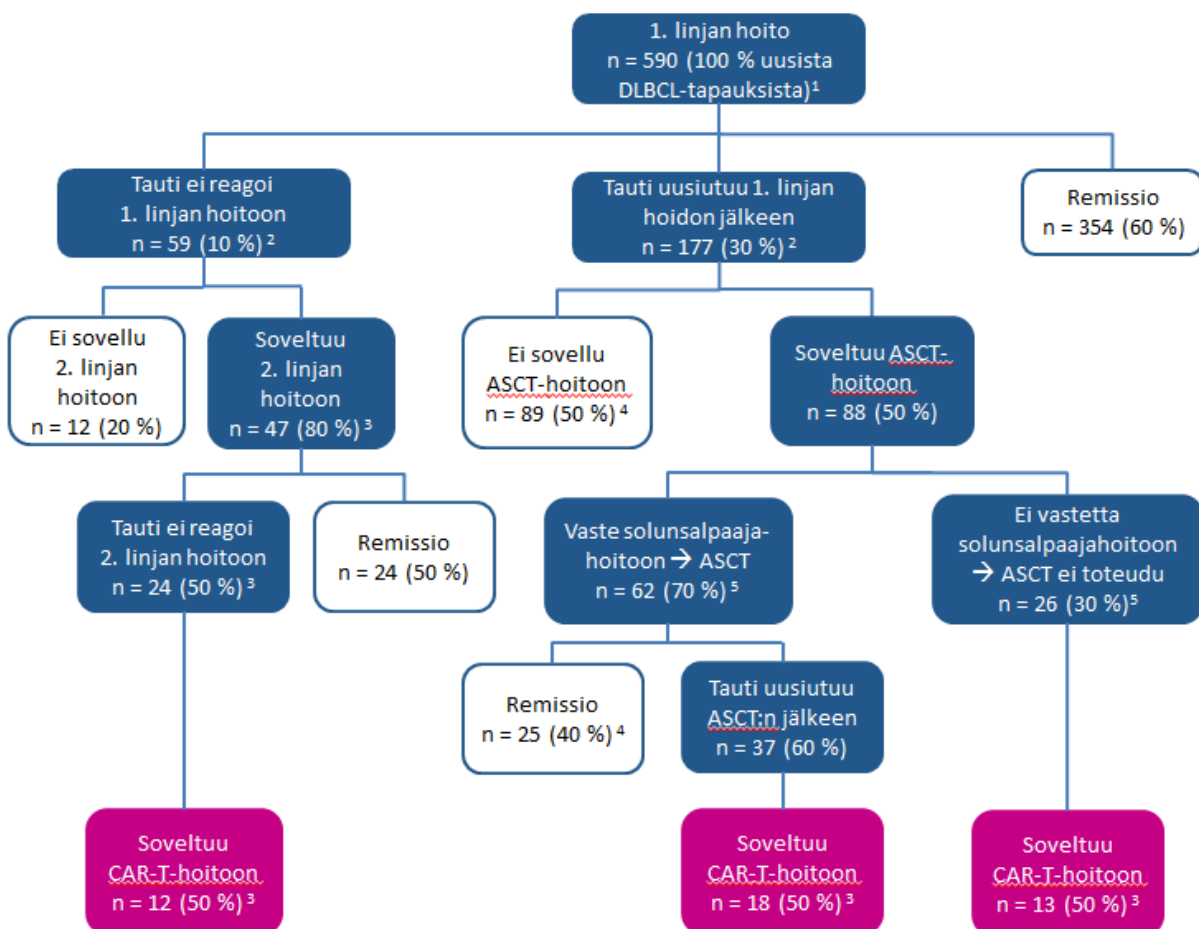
1. linjan hoito
n = 590 (100 % uusista DLBCL-tapauksista)¹

Tauti ei reagoi 1. linjan hoitoon
n = 59 (10 %) ²

Tauti uusiutuu 1. linjan hoidon jälkeen
n = 177 (30 %) ²

Remissio
n = 354 (60 %)

Ei sovellu 2. linjan hoitoon
n = 12 (20 %)

Soveltuu 2. linjan hoitoon
n = 47 (80 %) ³

Ei sovellu ASCT-hoitoon
n = 89 (50 %) ⁴

Soveltuu ASCT-hoitoon
n = 88 (50 %)

Tauti ei reagoi 2. linjan hoitoon
n = 24 (50 %) ³

Remissio
n = 24 (50 %)

Vaste solunsalpaajahoitoon → ASCT
n = 62 (70 %) ⁵

Ei vastetta solunsalpaajahoitoon → ASCT ei toteudu
n = 26 (30 %)⁵

Remissio
n = 25 (40 %) ⁴

Tauti uusiutuu ASCT:n jälkeen
n = 37 (60 %)

Soveltuu CAR-T-hoitoon
n = 12 (50 %) ³

Soveltuu CAR-T-hoitoon
n = 18 (50 %) ³

Soveltuu CAR-T-hoitoon
n = 13 (50 %) ³